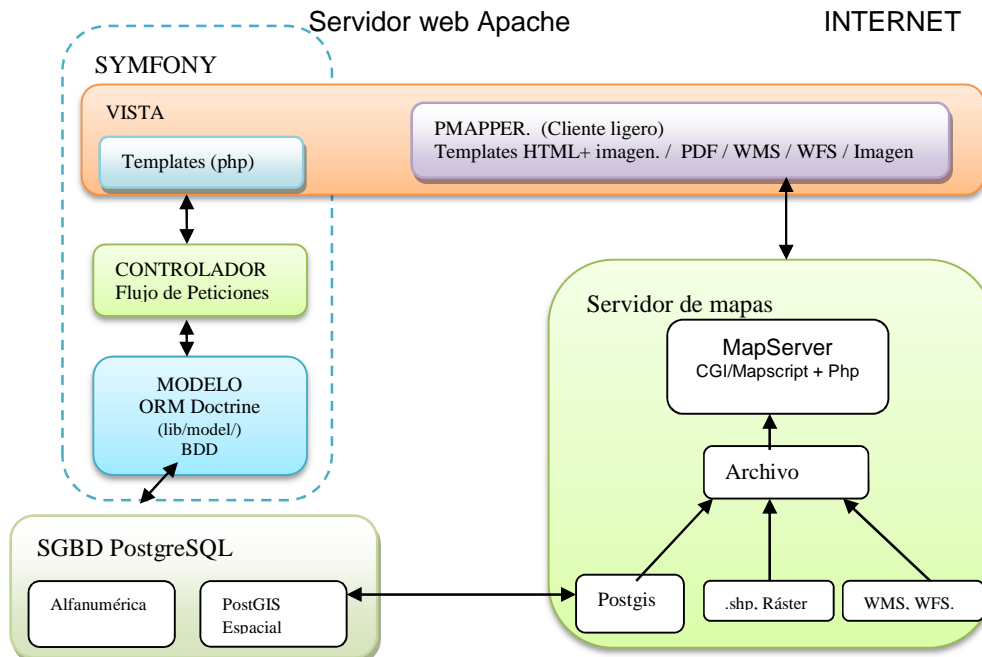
Servidor web Apache

INTERNET

SYMFONY

VISTA

Templates (php)

PMAPPER. (Cliente ligero)
Templates HTML+ imagen. / PDF / WMS / WFS / Imagen

CONTROLADOR
Flujo de Peticiones

MODELO
ORM Doctrine
(lib/model/)
BDD

Servidor de mapas

MapServer
CGI/Mapscript + Php

Archivo

SGBD PostgreSQL

Alfanumérica

PostGIS
Espacial

Postgis

.shp, Ráster

WMS, WFS.